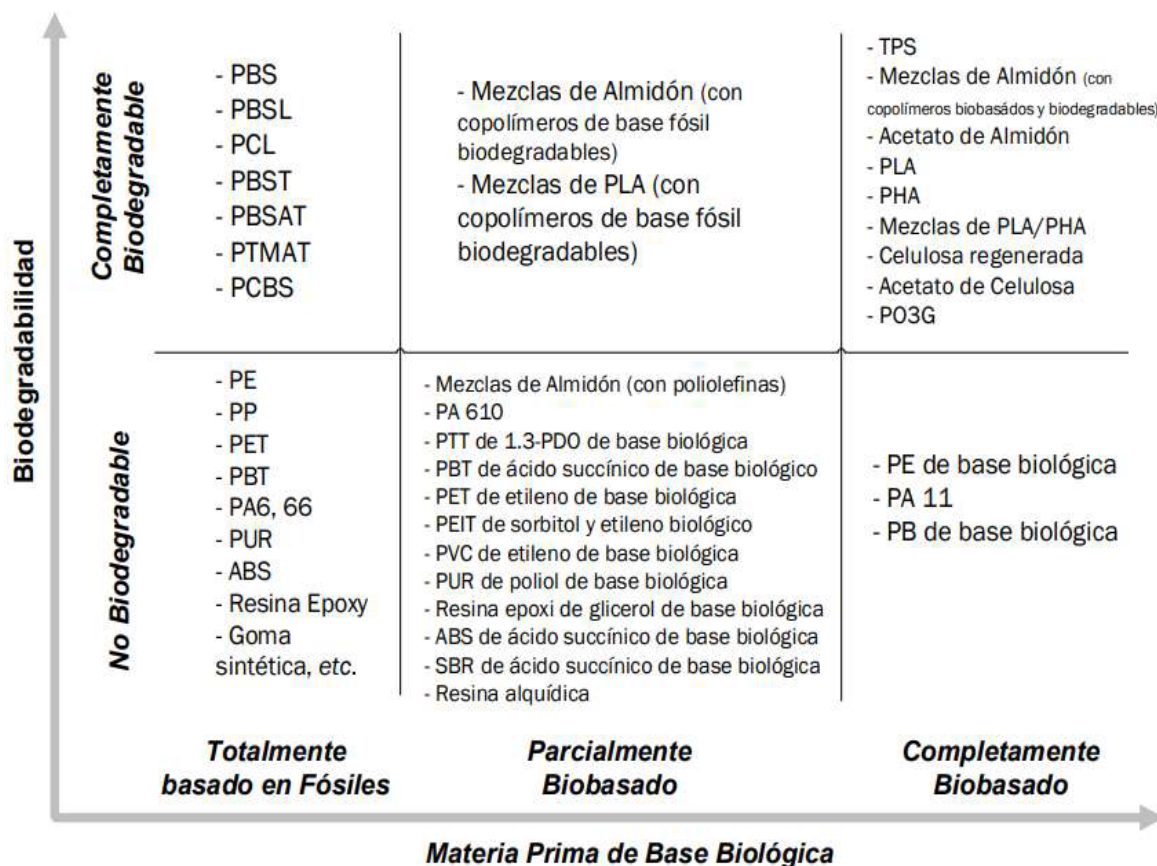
Biodegradabilidad

| | Totalmente basado en Fósiles | Parcialmente Biobasado | Completamente Biobasado |
|---|---|---|---|
| Completamente Biodegradable | - PBS<br>- PBSL<br>- PCL<br>- PBST<br>- PBSAT<br>- PTMAT<br>- PCBS | - Mezclas de Almidón (con copolímeros de base fósil biodegradables)<br>- Mezclas de PLA (con copolímeros de base fósil biodegradables) | - TPS<br>- Mezclas de Almidón (con copolímeros biobasádos y biodegradables)<br>- Acetato de Almidón<br>- PLA<br>- PHA<br>- Mezclas de PLA/PHA<br>- Celulosa regenerada<br>- Acetato de Celulosa<br>- PO3G |
| No Biodegradable | - PE<br>- PP<br>- PET<br>- PBT<br>- PA6, 66<br>- PUR<br>- ABS<br>- Resina Epoxy<br>- Goma sintética, etc. | - Mezclas de Almidón (con poliolefinas)<br>- PA 610<br>- PTT de 1.3-PDO de base biológica<br>- PBT de ácido succínico de base biológico<br>- PET de etileno de base biológica<br>- PEIT de sorbitol y etileno biológico<br>- PVC de etileno de base biológica<br>- PUR de poliol de base biológica<br>- Resina epoxi de glicerol de base biológica<br>- ABS de ácido succínico de base biológica<br>- SBR de ácido succínico de base biológica<br>- Resina alquídica | - PE de base biológica<br>- PA 11<br>- PB de base biológica |

Materia Prima de Base Biológica